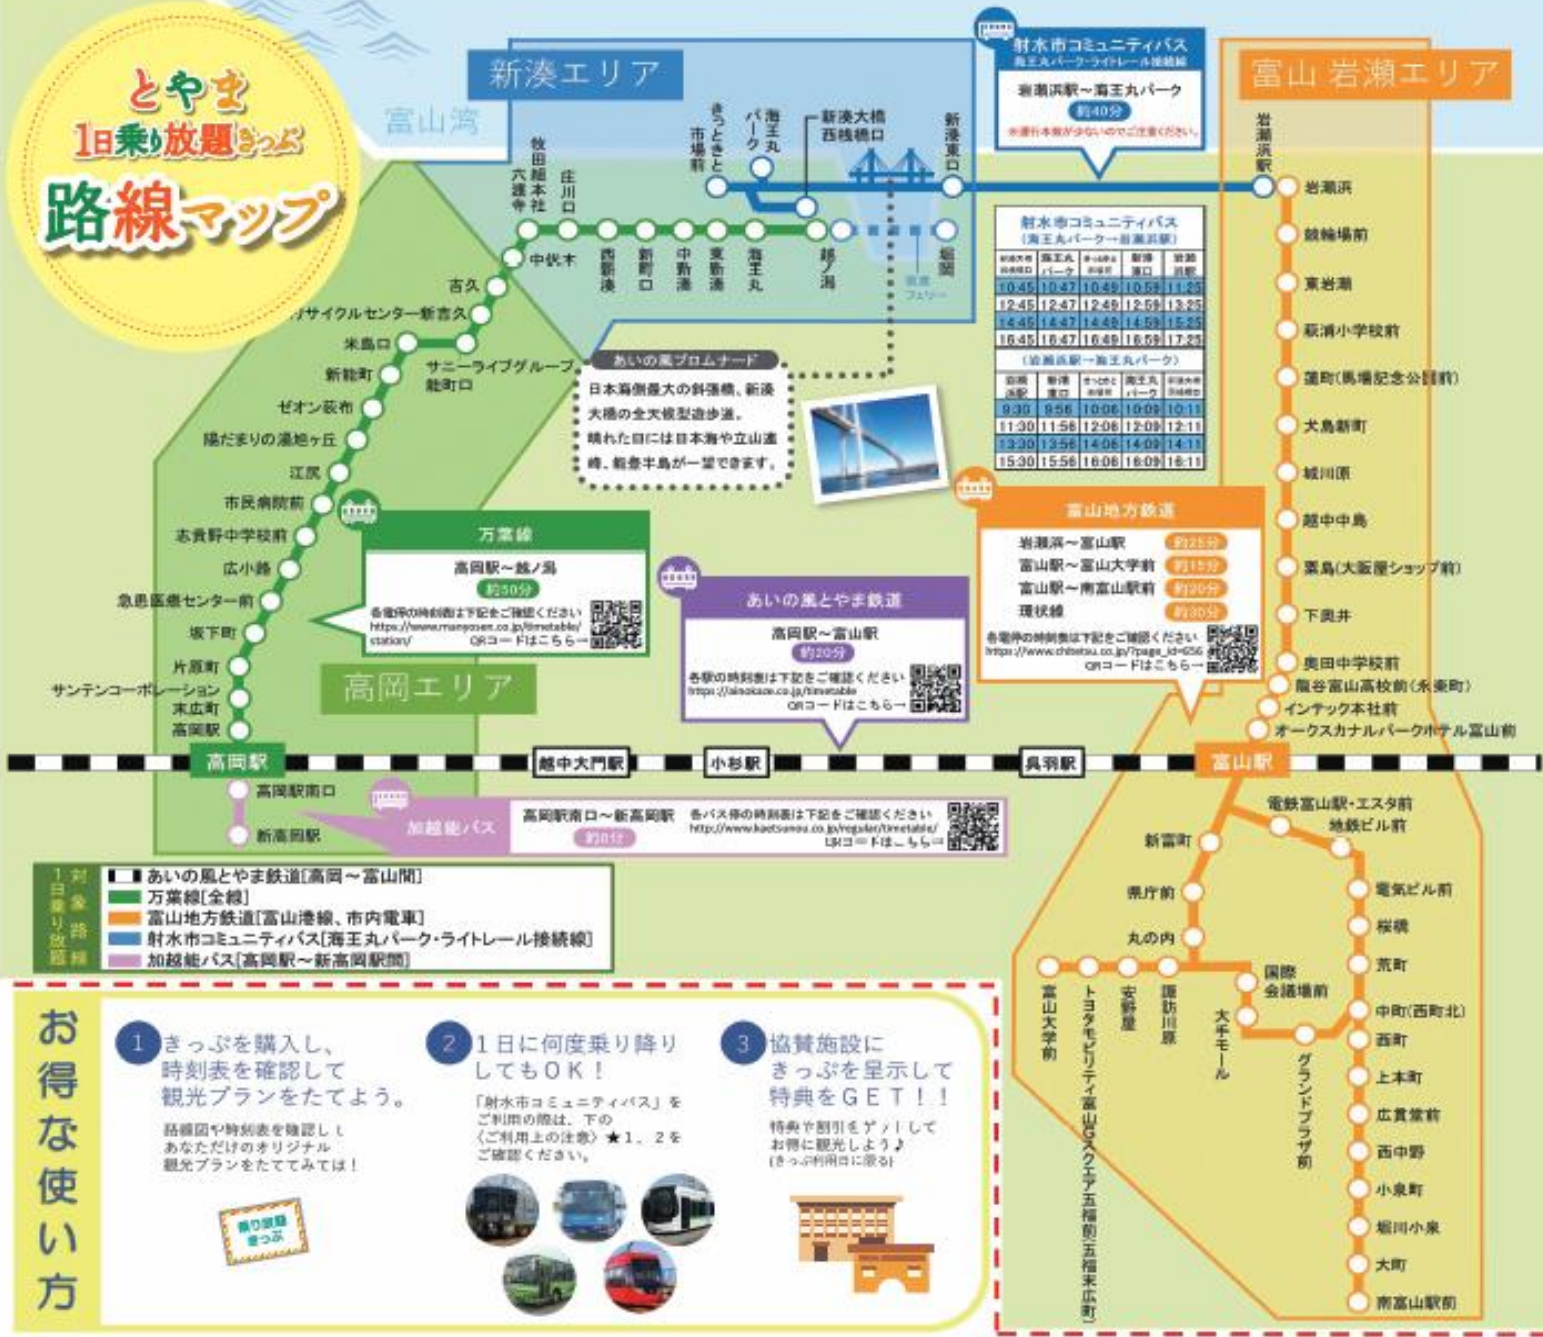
とやま
1日乗り放題きっぷ
路線マップ

富山湾

新湊エリア

射水市コミュニティバス
海王丸パーク・ライトレール接続線
岩瀬浜駅～海王丸パーク
約40分
※運行本数が少ないのでご注意ください。

富山 岩瀬エリア

六渡寺
庄川口
射水市新湊庁舎前
きっときと市場前
海王丸パーク
新湊大橋西桟橋口
新湊東口
中伏木
西新湊
新町口
中新湊
東新湊
海王丸
越ノ潟
堀岡
越の潟フェリー

射水市コミュニティバス
(海王丸パーク→岩瀬浜駅)

| 海王丸パーク | 海王丸 | きっときと市場 | 新湊東口 | 岩瀬浜駅 |
|---|---|---|---|---|
| 10:45 | 10:47 | 10:49 | 10:59 | 11:25 |
| 12:45 | 12:47 | 12:49 | 12:59 | 13:25 |
| 14:45 | 14:47 | 14:49 | 14:59 | 15:25 |
| 16:45 | 16:47 | 16:49 | 16:59 | 17:25 |

(岩瀬浜駅→海王丸パーク)

| 岩瀬浜駅 | 新湊東口 | きっときと市場 | 海王丸パーク | 海王丸 |
|---|---|---|---|---|
| 9:30 | 9:56 | 10:06 | 10:09 | 10:11 |
| 11:30 | 11:56 | 12:06 | 12:09 | 12:11 |
| 13:30 | 13:56 | 14:06 | 14:09 | 14:11 |
| 15:30 | 15:56 | 16:06 | 16:09 | 16:11 |

岩瀬浜駅
岩瀬浜
競輪場前
東岩瀬
萩浦小学校前
蓮町(馬場記念公園前)
大島新町
城川原
越中中島
粟島(大阪屋ショップ前)
下奥井
奥田中学校前
龍谷富山高校前(永楽町)
インテック本社前
オークスカナルパークホテル富山前

吉久
リサイクルセンター新吉久
米島口
サニーライフグループ能町口
新能町
ゼオン荻布
陽だまりの湯旭ヶ丘
江尻
市民病院前
志貴野中学校前
広小路
急患医療センター前
坂下町
片原町
サンテンコーポレーション末広町
高岡駅

あいの風プロムナード
日本海側最大の斜張橋、新湊大橋の全天候型遊歩道。晴れた日には日本海や立山連峰、能登半島が一望できます。

万葉線
高岡駅～越ノ潟
約50分
各電停の時刻表は下記をご確認ください
https://www.manyosen.co.jp/timetable/station/
QRコードはこちら→

あいの風とやま鉄道
高岡駅～富山駅
約20分
各駅の時刻表は下記をご確認ください
https://ainokaze.co.jp/timetable
QRコードはこちら→

富山地方鉄道
岩瀬浜～富山駅 約25分
富山駅～富山大学前 約15分
富山駅～南富山駅前 約20分
環状線 約30分
各電停の時刻表は下記をご確認ください
https://www.chitetsu.co.jp/?page_id=656
QRコードはこちら→

高岡エリア

高岡駅
越中大門駅
小杉駅
呉羽駅
富山駅

高岡駅南口
新高岡駅
加越能バス
高岡駅南口～新高岡駅 約8分
各バス停の時刻表は下記をご確認ください
http://www.kaetsunou.co.jp/regular/timetable/
QRコードはこちら→

電鉄富山駅・エスタ前
地鉄ビル前
新富町
県庁前
丸の内
電気ビル前
桜橋
荒町
国際会議場前
中町(西町北)
西町
富山大学前
トヨタモビリティ富山Gスクエア五福前(五福末広町)
安野屋
諏訪川原
大手モール
グランドプラザ前
上本町
広貫堂前
西中野
小泉町
堀川小泉
大町
南富山駅前

1日乗り放題対象路線
あいの風とやま鉄道[高岡～富山間]
万葉線[全線]
富山地方鉄道[富山港線、市内電車]
射水市コミュニティバス[海王丸パーク・ライトレール接続線]
加越能バス[高岡駅～新高岡駅間]

お得な使い方

1 きっぷを購入し、時刻表を確認して観光プランをたてよう。
路線図や時刻表を確認し、あなただけのオリジナル観光プランをたててみては!
乗り放題きっぷ

2 1日に何度乗り降りしてもOK!
「射水市コミュニティバス」をご利用の際は、下の〈ご利用上の注意〉★1、2をご確認ください。

3 協賛施設にきっぷを呈示して特典をGET!!
特典や割引をゲットしてお得に観光しよう♪
(きっぷ利用日に限る)